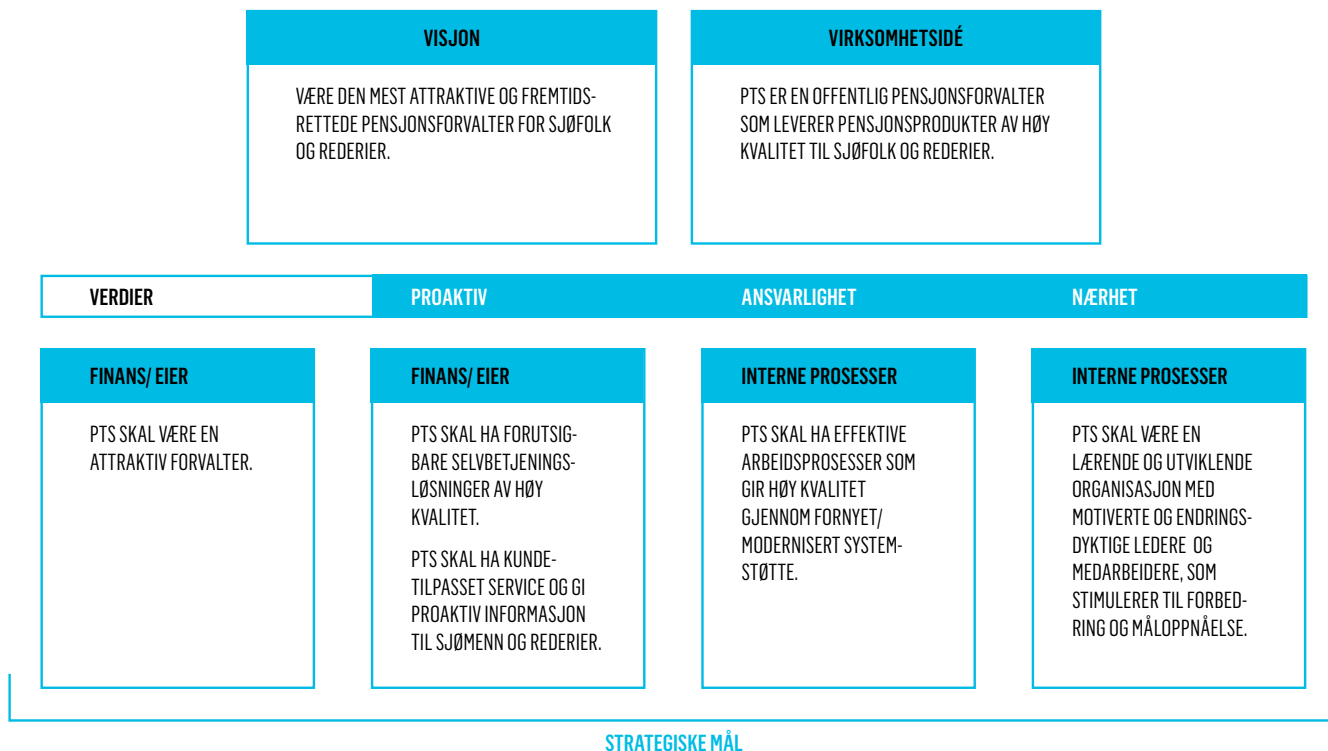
VISJON

VÆRE DEN MEST ATTRAKTIVE OG FREMTIDSRETTEDE PENSJONSFORVALTER FOR SJØFOLK OG REDERIER.

VIRKSOMHETSIDÉ

PTS ER EN OFFENTLIG PENSJONSFORVALTER SOM LEVERER PENSJONSPRODUKTER AV HØY KVALITET TIL SJØFOLK OG REDERIER.

VERDIER

PROAKTIV

ANSVARLIGHET

NÆRHET

FINANS/ EIER

PTS SKAL VÆRE EN ATTRAKTIV FORVALTER.

FINANS/ EIER

PTS SKAL HA FORUTSIGBARE SELVBETJENINGSLØSNINGER AV HØY KVALITET.

PTS SKAL HA KUNDETILPASSET SERVICE OG GI PROAKTIV INFORMASJON TIL SJØMENN OG REDERIER.

INTERNE PROSESSER

PTS SKAL HA EFFEKTIVE ARBEIDSPROSESSER SOM GIR HØY KVALITET GJENNOM FORNYET/ MODERNISERT SYSTEMSTØTTE.

INTERNE PROSESSER

PTS SKAL VÆRE EN LÆRENDE OG UTVIKLENDE ORGANISASJON MED MOTIVERTE OG ENDRINGSDYKTIGE LEDERE OG MEDARBEIDERE, SOM STIMULERER TIL FORBEDRING OG MÅLOPPNÅELSE.

STRATEGISKE MÅL